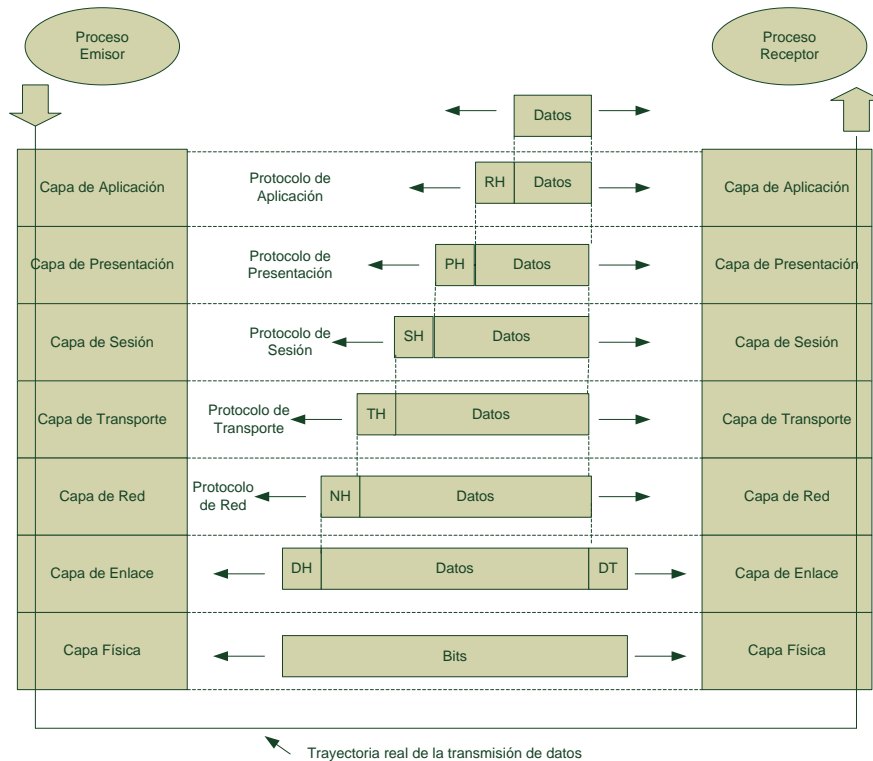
Proceso Emisor

Proceso Receptor

Datos

Capa de Aplicación

Protocolo de Aplicación

RH | Datos

Capa de Aplicación

Capa de Presentación

Protocolo de Presentación

PH | Datos

Capa de Presentación

Capa de Sesión

Protocolo de Sesión

SH | Datos

Capa de Sesión

Capa de Transporte

Protocolo de Transporte

TH | Datos

Capa de Transporte

Capa de Red

Protocolo de Red

NH | Datos

Capa de Red

Capa de Enlace

DH | Datos | DT

Capa de Enlace

Capa Física

Bits

Capa Física

Trayectoria real de la transmisión de datos